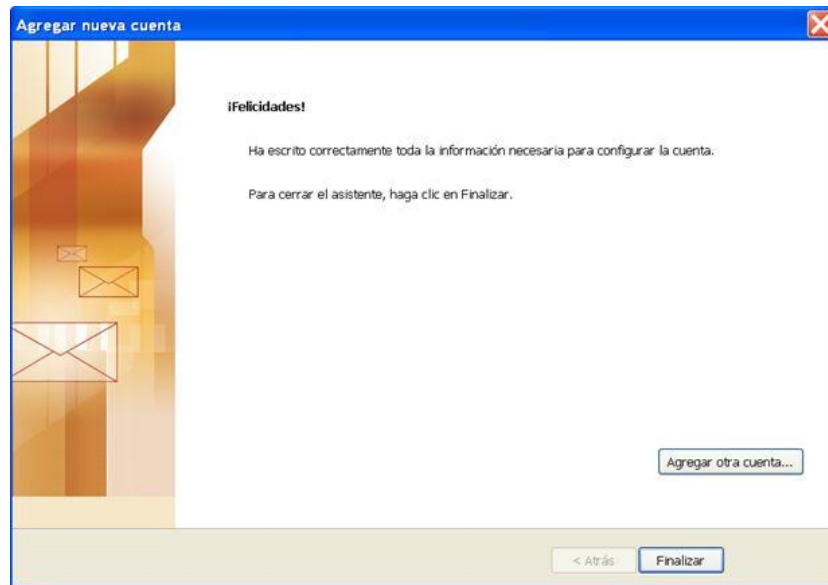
Agregar nueva cuenta

¡Felicidades!

Ha escrito correctamente toda la información necesaria para configurar la cuenta.

Para cerrar el asistente, haga clic en Finalizar.

Agregar otra cuenta...

< Atrás

Finalizar